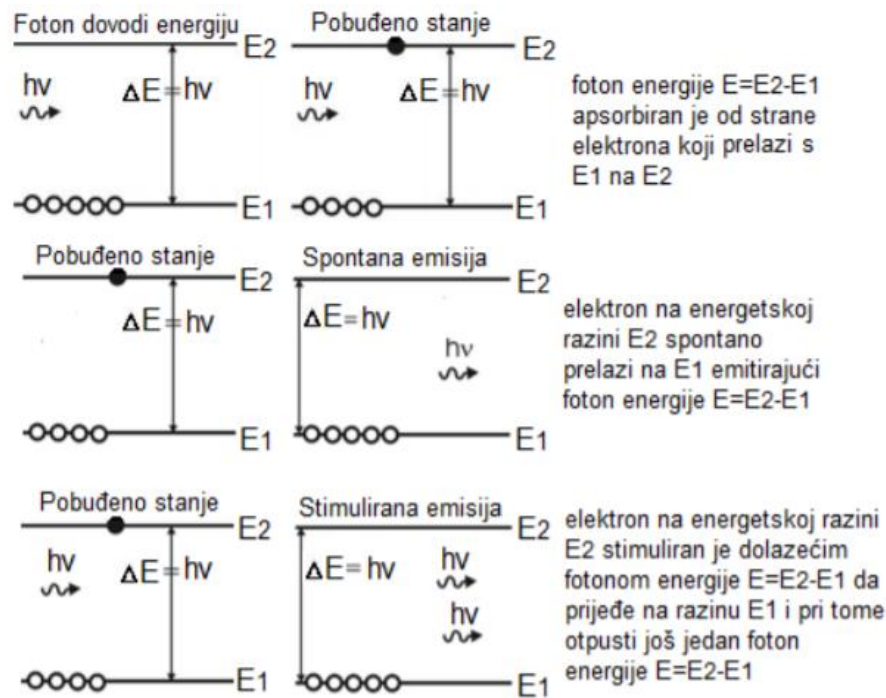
Foton dovodi energiju

$E_2$

hν

$\Delta E = h\nu$

$E_1$

Pobuđeno stanje

$E_2$

hν

$\Delta E = h\nu$

$E_1$

foton energije E=E2-E1 apsorbiran je od strane elektrona koji prelazi s E1 na E2

Pobuđeno stanje

$E_2$

$\Delta E = h\nu$

$E_1$

Spontana emisija

$E_2$

$\Delta E = h\nu$

hν

$E_1$

elektron na energetskoj razini E2 spontano prelazi na E1 emitirajući foton energije E=E2-E1

Pobuđeno stanje

$E_2$

hν

$\Delta E = h\nu$

$E_1$

Stimulirana emisija

$E_2$

$\Delta E = h\nu$

hν

hν

$E_1$

elektron na energetskoj razini E2 stimuliran je dolazećim fotonom energije E=E2-E1 da prijeđe na razinu E1 i pri tome otpusti još jedan foton energije E=E2-E1